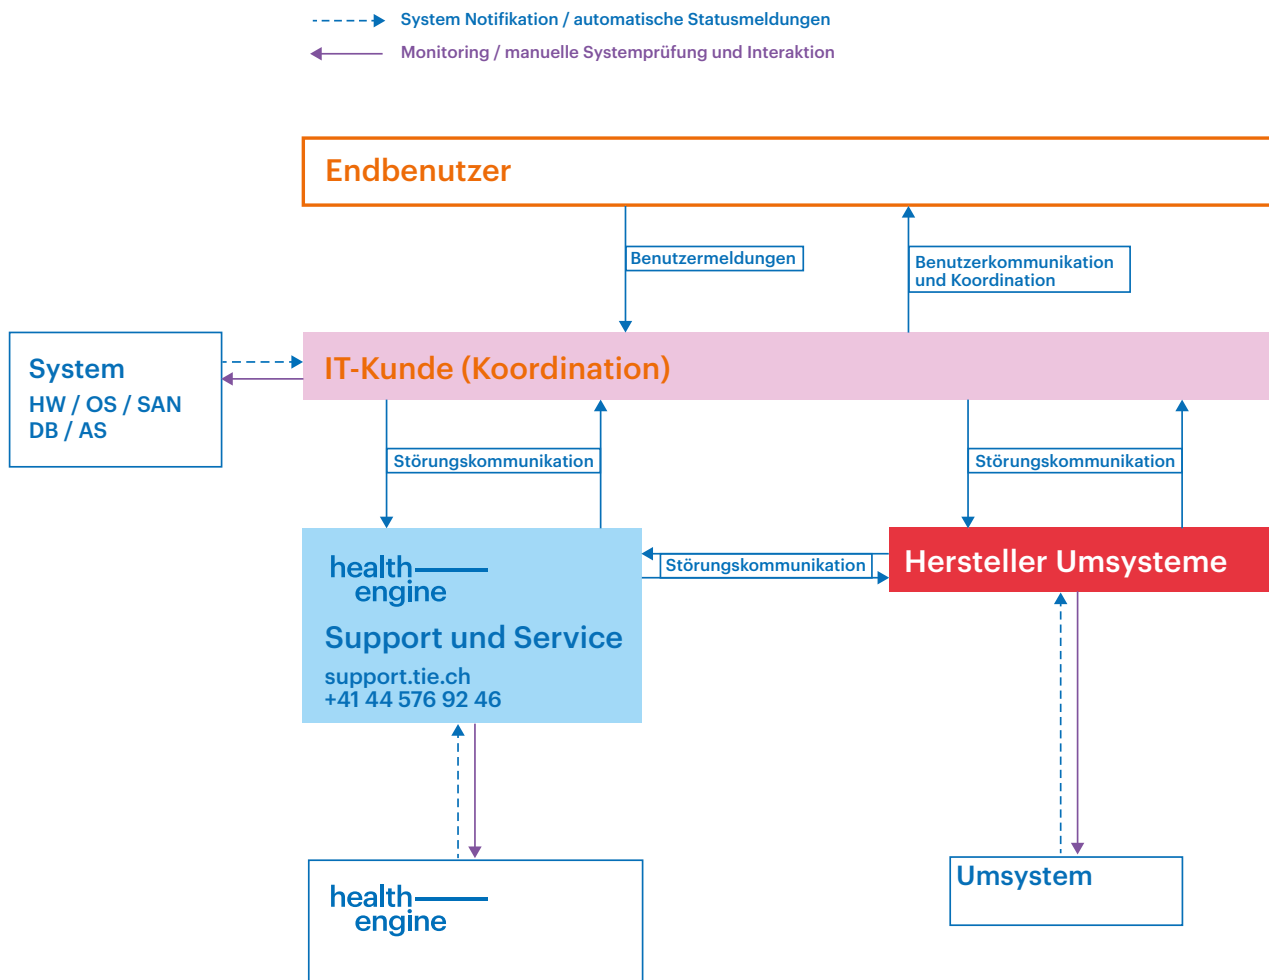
System Notifikation / automatische Statusmeldungen
Monitoring / manuelle Systemprüfung und Interaktion

Endbenutzer

Benutzermeldungen

Benutzerkommunikation und Koordination

System
HW / OS / SAN
DB / AS

IT-Kunde (Koordination)

Störungskommunikation

Störungskommunikation

health engine
Support und Service
support.tie.ch
+41 44 576 92 46

Störungskommunikation

Hersteller Umsysteme

health engine

Umsystem